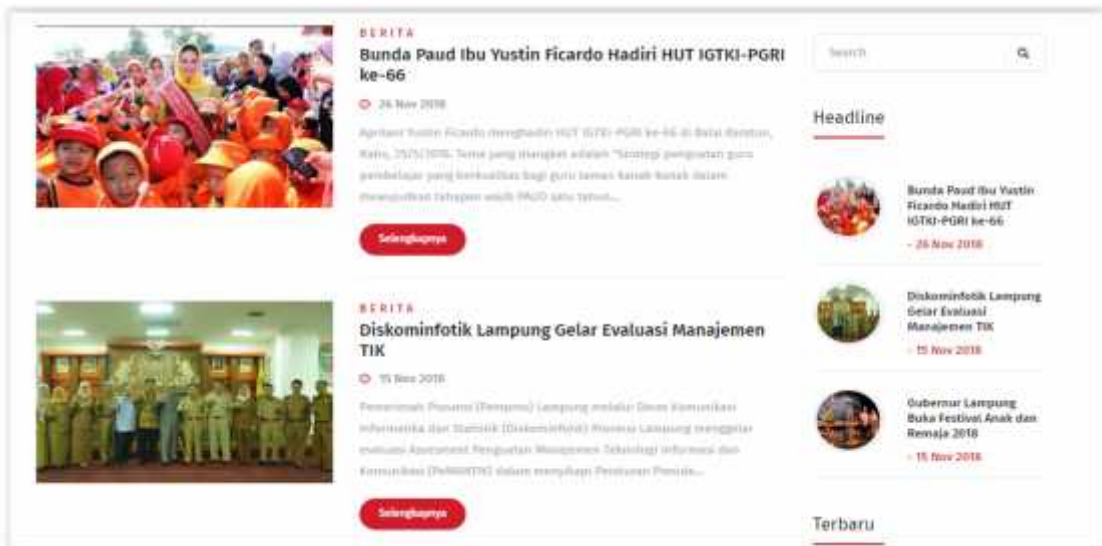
BERITA

Bunda Paud Ibu Yustin Ficardo Hadiri HUT IGTKI-PGRI ke-66

26 Nov 2018

Agrikani Yustin Ficardo menghadiri HUT IGTKI-PGRI ke-66 di Balai Keratun, Rabu, 25/11/2018. Tema yang diangkat adalah "Strategi penguatan guru pembelajar yang berkualitas bagi guru taman kanak-kanak dalam mewujudkan tahapan wajib PAUD satu tahun...

Selengkapnya

BERITA

Diskominfotik Lampung Gelar Evaluasi Manajemen TIK

15 Nov 2018

Pemerintah Provinsi (Pemprov) Lampung melalui Dinas Komunikasi Informatika dan Statistik (Diskominfotik) Provinsi Lampung menggelar evaluasi Assessment Penguatan Manajemen Teknologi Informasi dan Komunikasi (PeMANTIK) dalam menyiapkan Penilaian Pemda...

Selengkapnya

Search

Headline

Bunda Paud Ibu Yustin Ficardo Hadiri HUT IGTKI-PGRI ke-66

- 26 Nov 2018

Diskominfotik Lampung Gelar Evaluasi Manajemen TIK

- 15 Nov 2018

Gubernur Lampung Buka Festival Anak dan Remaja 2018

- 15 Nov 2018

Terbaru